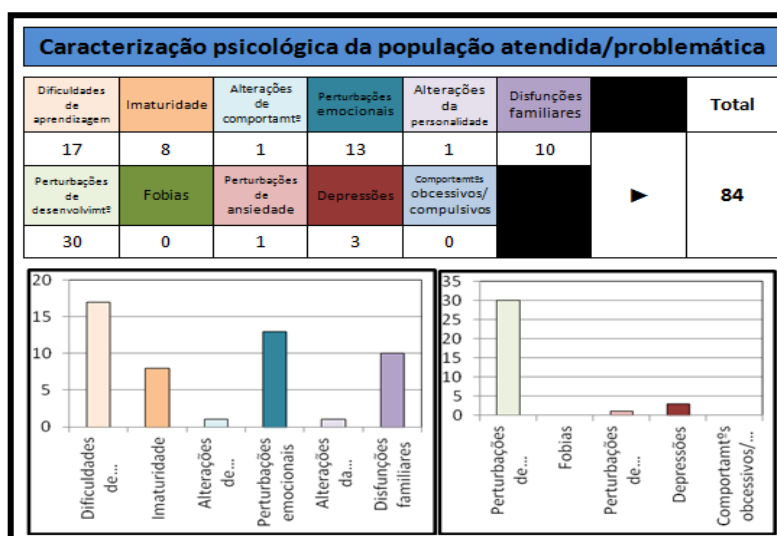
Caracterização psicológica da população atendida/problemática

| Dificuldades de aprendizagem | Imaturidade | Alterações de comportamtº | Perturbações emocionais | Alterações da personalidade | Disfunções familiares | | Total |
|---|---|---|---|---|---|---|---|
| 17 | 8 | 1 | 13 | 1 | 10 | | |
| Perturbações de desenvolvimtº | Fobias | Perturbações de ansiedade | Depressões | Comportamtºs obcessivos/ compulsivos | | ► | 84 |
| 30 | 0 | 1 | 3 | 0 | | | |

20
15
10
5
0
Dificuldades de...
Imaturidade
Alterações de...
Perturbações emocionais
Alterações da...
Disfunções familiares

35
30
25
20
15
10
5
0
Perturbações de...
Fobias
Perturbações de...
Depressões
Comportamtºs obcessivos/...